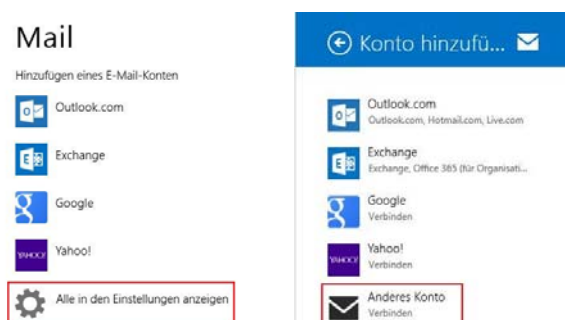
Mail

Hinzufügen eines E-Mail-Konten

Outlook.com

Exchange

Google

Yahoo!

Alle in den Einstellungen anzeigen

Konto hinzufü...

Outlook.com
Outlook.com, Hotmail.com, Live.com

Exchange
Exchange, Office 365 (für Organisati...

Google
Verbinden

Yahoo!
Verbinden

Anderes Konto
Verbinden